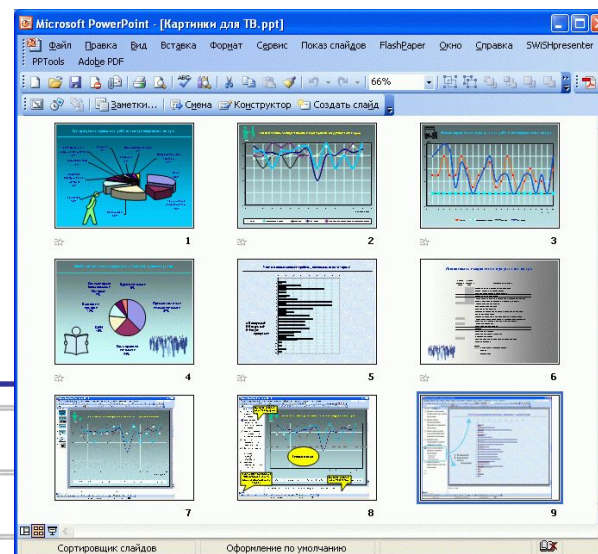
Microsoft PowerPoint - [Картинки для ТВ.ppt]

Файл Правка Вид Вставка Формат Сервис Показ слайдов FlashPaper Окно Справка SWiSHpresenter PPTools Adobe PDF

66%

Заметки... Схема Конструктор Создать слайд

1

2

3

4

5

6

7

8

9

Сортировщик слайдов Оформление по умолчанию